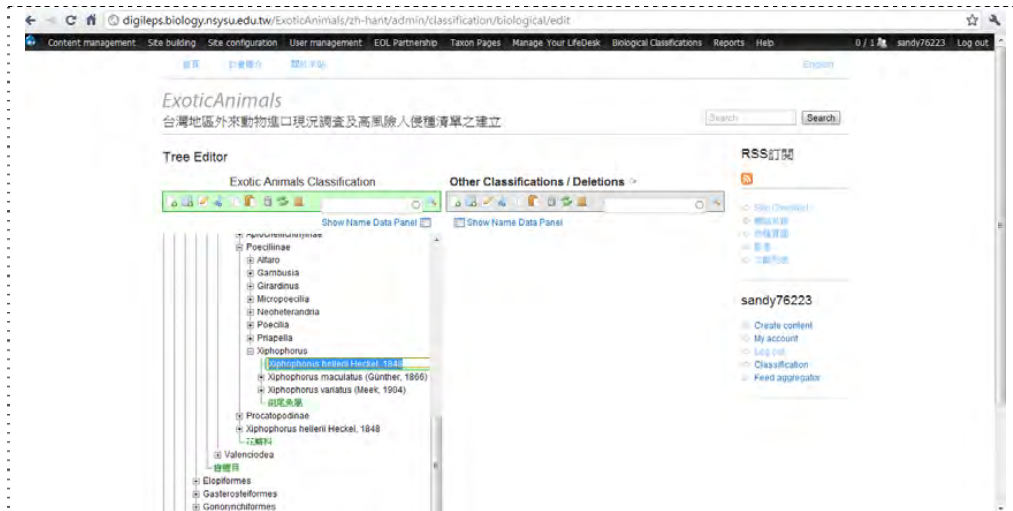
digileps.biology.nsysu.edu.tw/ExoticAnimals/zh-hant/admin/classification/biological/edit

Content management Site building Site configuration User management EOL Partnership Taxon Pages Manage Your LifeDesk Biological Classifications Reports Help 0 / 1 sandy76223 Log out

首頁 計畫簡介 關於平台 English

ExoticAnimals
台灣地區外來動物進口現況調查及高風險入侵種清單之建立

Search

Tree Editor

Exotic Animals Classification

Show Name Data Panel

Aplocheilichthyinae
Poeciliinae
Alfaro
Gambusia
Girardinus
Micropoecilia
Neoheterandria
Poecilia
Priapella
Xiphophorus
Xiphophorus hellerii Heckel, 1848
Xiphophorus maculatus (Günther, 1866)
Xiphophorus variatus (Meek, 1904)
劍尾魚屬
Procatopodinae
Xiphophorus hellerii Heckel, 1848
花鱂科
Valenciodea
鯉齒目
Elopiformes
Gasterosteiformes
Gonorynchiformes

Other Classifications / Deletions

Show Name Data Panel

RSS訂閱

Site Checklist
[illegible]
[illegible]
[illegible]
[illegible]

sandy76223

Create content
My account
Log out
Classification
Feed aggregator